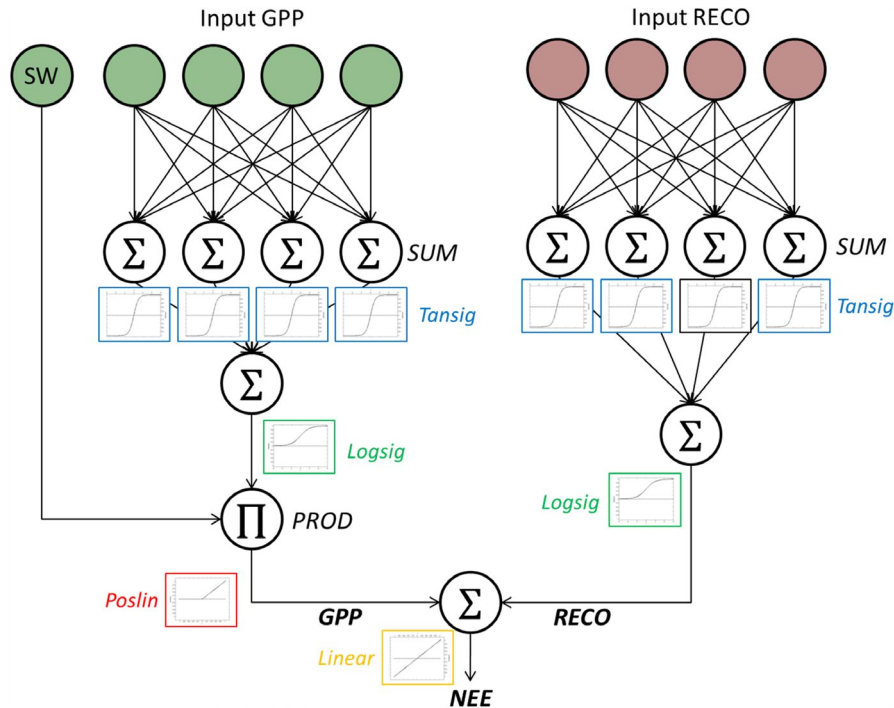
Input GPP

Input RECO

SW

$\Sigma$ $\Sigma$ $\Sigma$ $\Sigma$ SUM

$\Sigma$ $\Sigma$ $\Sigma$ $\Sigma$ SUM

Tansig

Tansig

$\Sigma$

Logsig

$\Sigma$

$\prod$ PROD

Logsig

Poslin

GPP

$\Sigma$

RECO

Linear

NEE